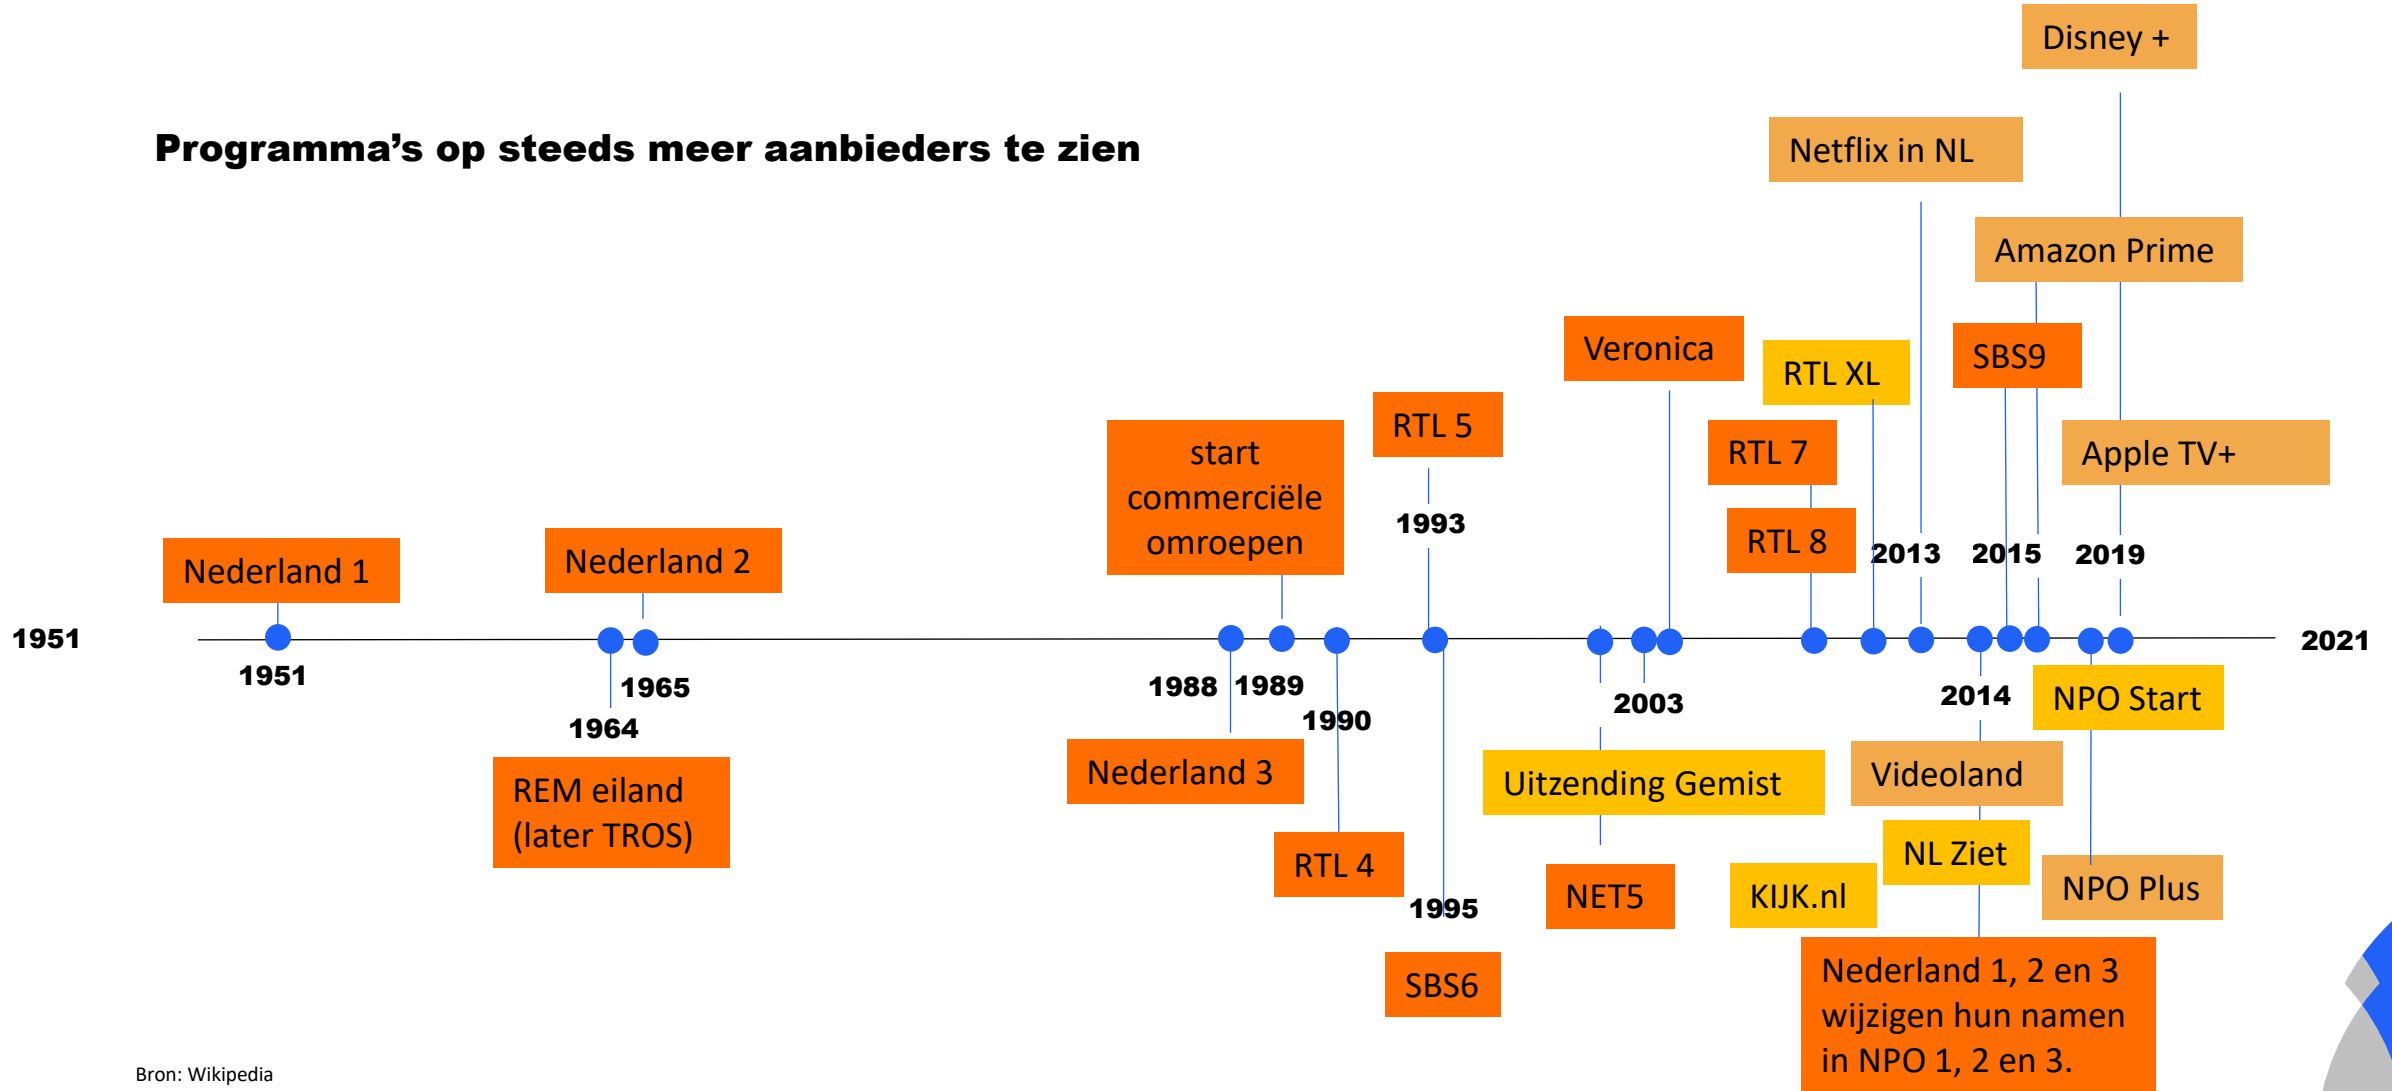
Programma’s op steeds meer aanbieders te zien

Disney +

Netflix in NL

Amazon Prime

Veronica

RTL XL

SBS9

RTL 5

start commerciële omroepen

RTL 7

Apple TV+

RTL 8

1993

2013

2015

2019

Nederland 1

Nederland 2

1951

2021

1951

1965

1988

1989

1964

1990

2003

2014

NPO Start

REM eiland (later TROS)

Nederland 3

Uitzending Gemist

Videoland

NL Ziet

RTL 4

NET5

KIJK.nl

NPO Plus

1995

SBS6

Nederland 1, 2 en 3 wijzigen hun namen in NPO 1, 2 en 3.

Bron: Wikipedia